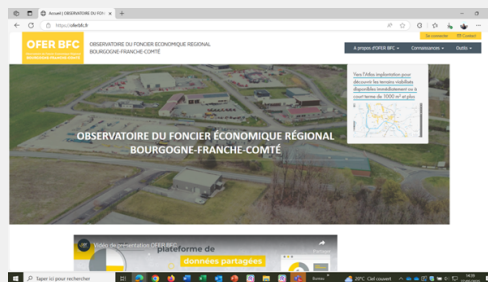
Accueil | OBSERVATOIRE DU FON

https://oferbfc.fr

OFER BFC

OBSERVATOIRE DU FONCIER ÉCONOMIQUE RÉGIONAL
BOURGOGNE-FRANCHE-COMTÉ

Se connecter | Contact

À propos d'OFER BFC | Connaissances | Outils

Vers l'Atlas implantation pour découvrir les terrains mobilisables immédiatement ou à court terme de 1000 m² et plus

OBSERVATOIRE DU FONCIER ÉCONOMIQUE RÉGIONAL
BOURGOGNE-FRANCHE-COMTÉ

Vidéo de présentation OFER BFC

plateforme de

données partagées

Taper ici pour rechercher

28°C Ciel couvert

14:20